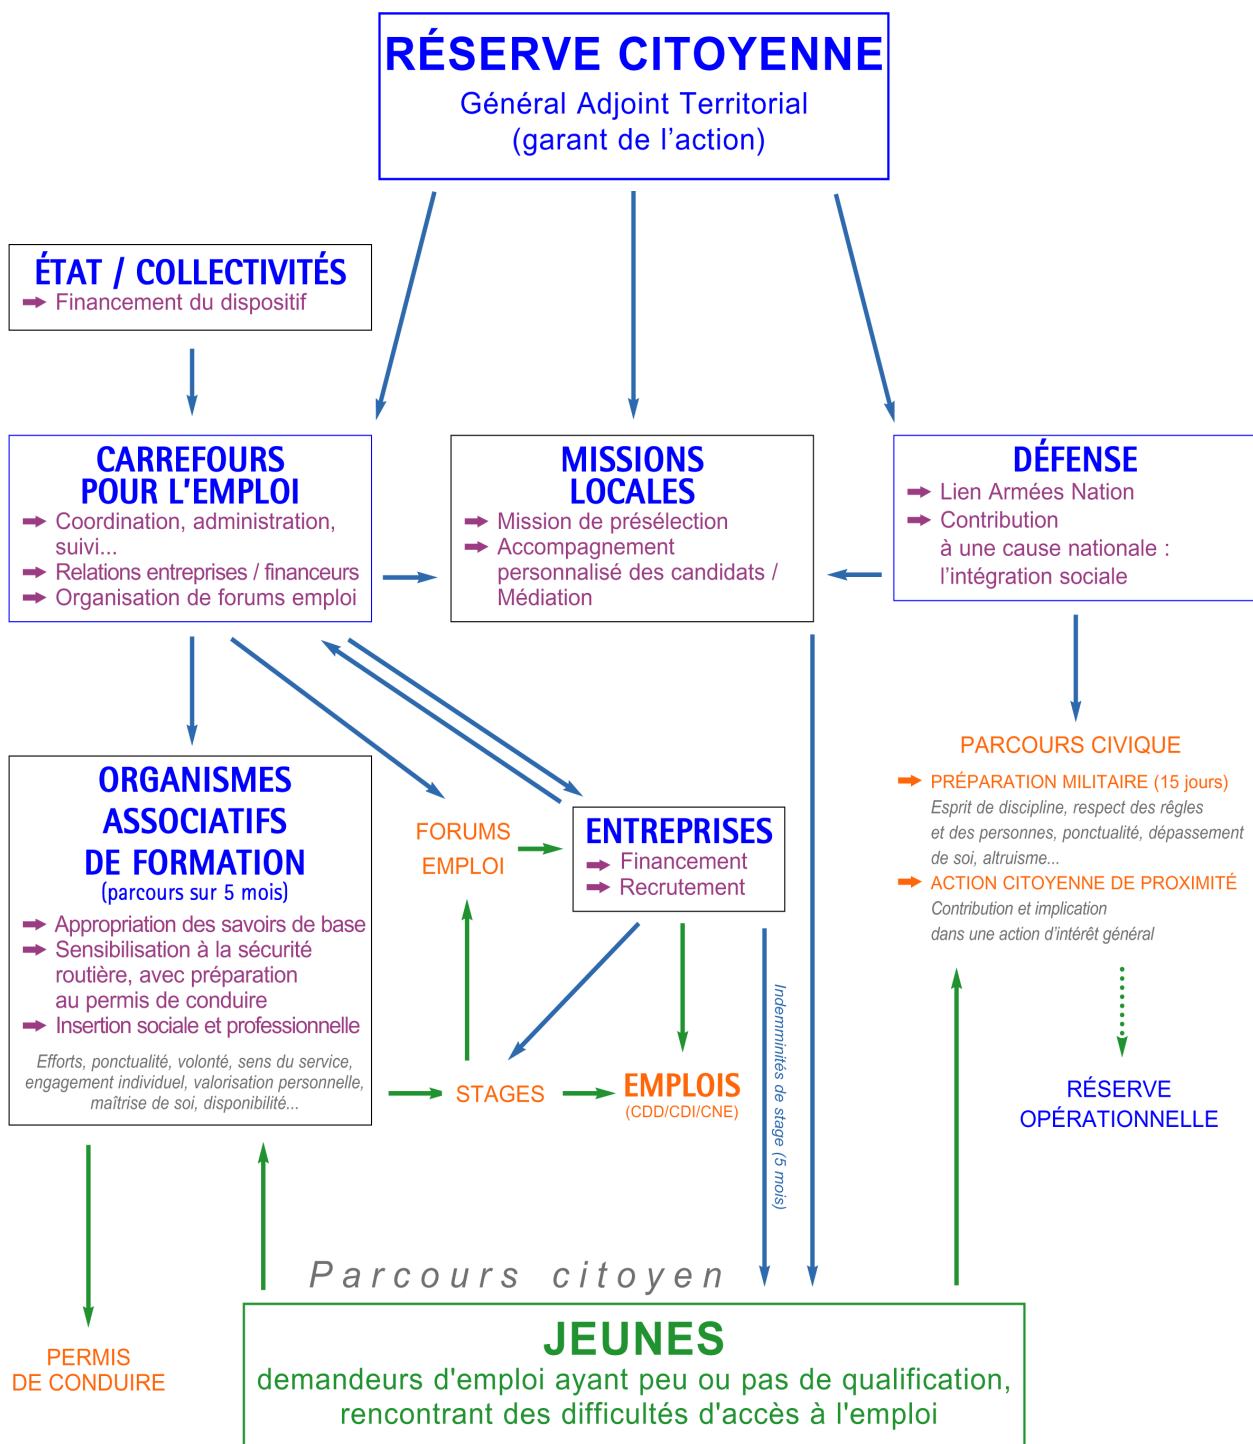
RÉSERVE CITOYENNE
Général Adjoint Territorial
(garant de l'action)

ÉTAT / COLLECTIVITÉS
Financement du dispositif

CARREFOURS POUR L'EMPLOI
Coordination, administration, suivi...
Relations entreprises / financeurs
Organisation de forums emploi

MISSIONS LOCALES
Mission de présélection
Accompagnement personnalisé des candidats / Médiation

DÉFENSE
Lien Armées Nation
Contribution à une cause nationale : l'intégration sociale

PARCOURS CIVIQUE
PRÉPARATION MILITAIRE (15 jours)
Esprit de discipline, respect des régles et des personnes, ponctualité, dépassement de soi, altruisme...
ACTION CITOYENNE DE PROXIMITÉ
Contribution et implication dans une action d'intérêt général

RÉSERVE OPÉRATIONNELLE

ORGANISMES ASSOCIATIFS DE FORMATION
(parcours sur 5 mois)
Appropriation des savoirs de base
Sensibilisation à la sécurité routière, avec préparation au permis de conduire
Insertion sociale et professionnelle
Efforts, ponctualité, volonté, sens du service, engagement individuel, valorisation personnelle, maîtrise de soi, disponibilité...

FORUMS EMPLOI

ENTREPRISES
Financement
Recrutement

STAGES

EMPLOIS
(CDD/CDI/CNE)

Indemnités de stage (5 mois)

PERMIS DE CONDUIRE

Parcours citoyen

JEUNES
demandeurs d'emploi ayant peu ou pas de qualification, rencontrant des difficultés d'accès à l'emploi